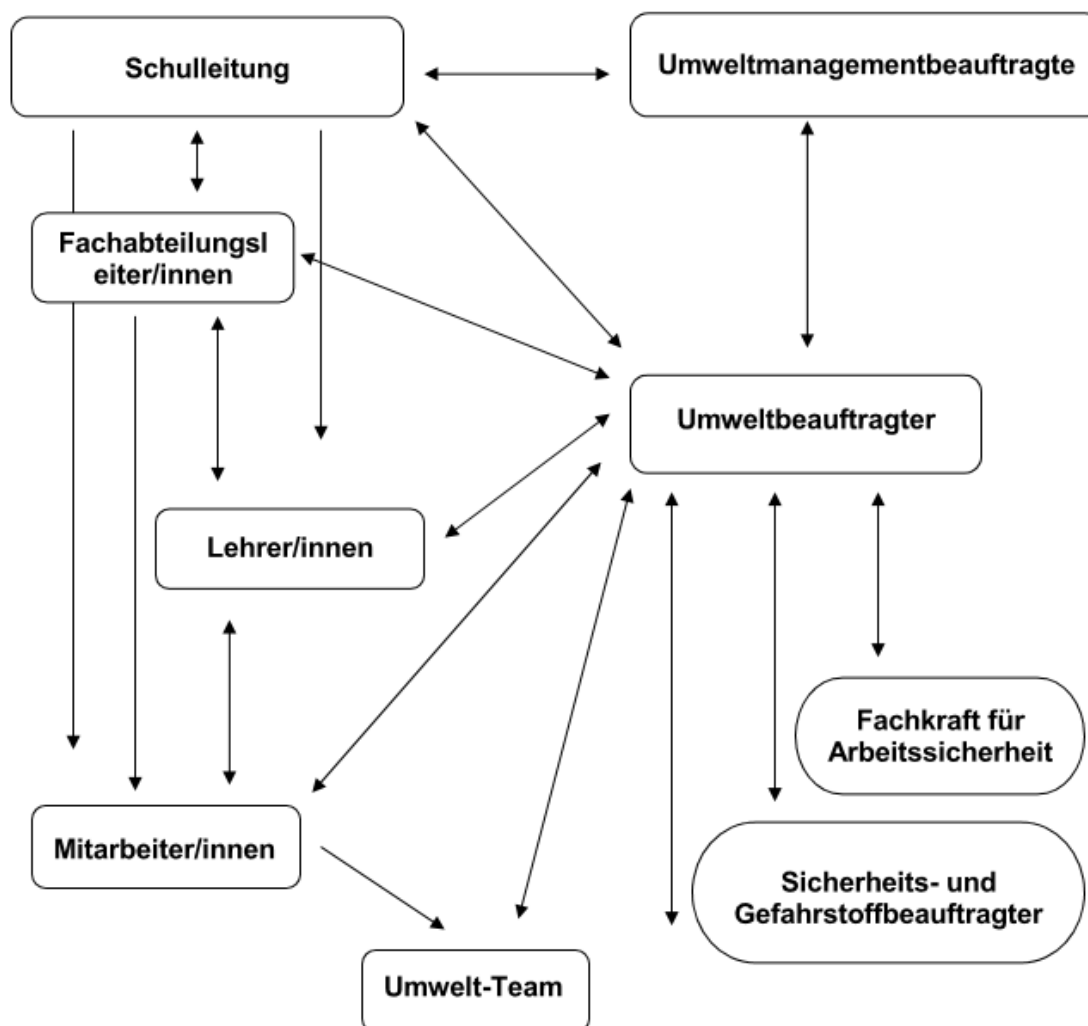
Schulleitung

Umweltmanagementbeauftragte

Fachabteilungsl eiter/innen

Umweltbeauftragter

Lehrer/innen

Fachkraft für Arbeitssicherheit

Mitarbeiter/innen

Sicherheits- und Gefahrstoffbeauftragter

Umwelt-Team